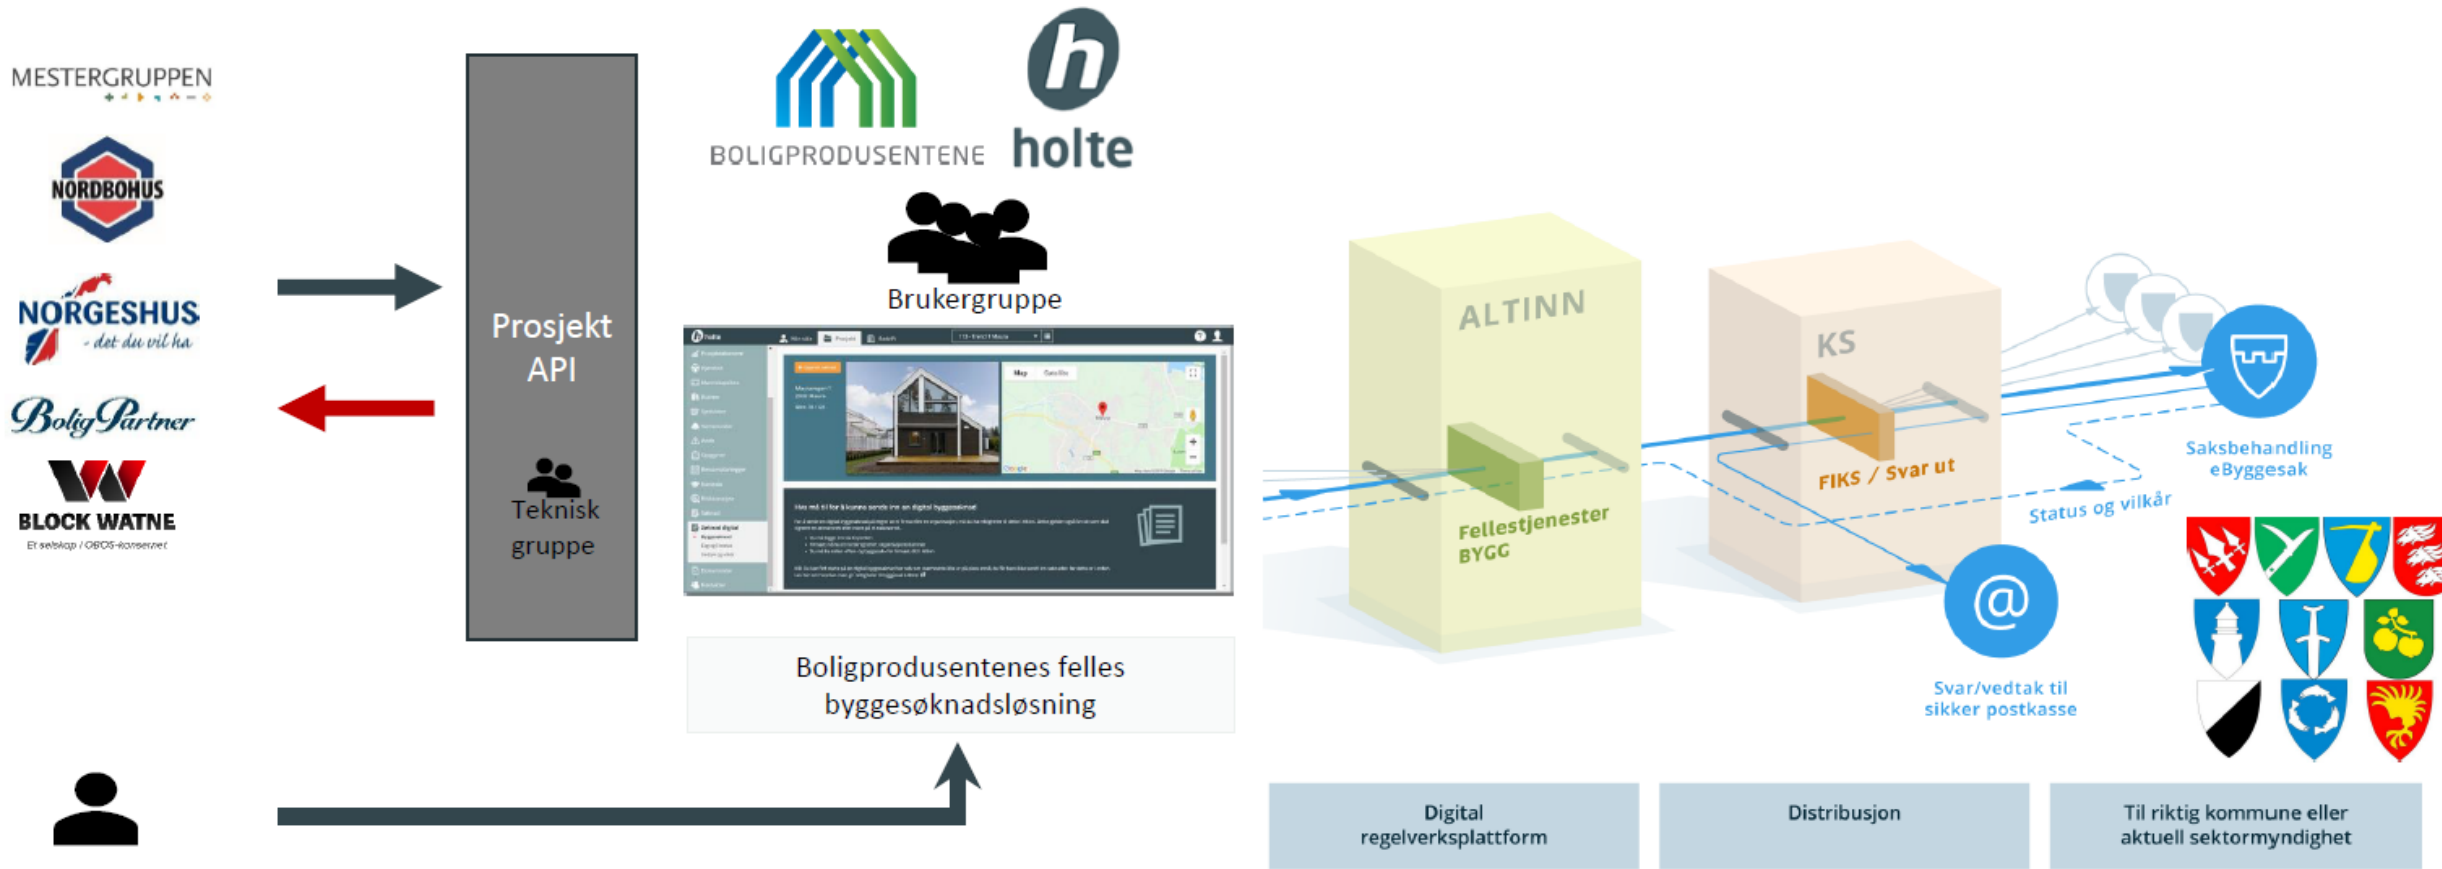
MESTERGRUPPEN

NORDBOHUS

NORGESHUS
- det du vil ha

BoligPartner

BLOCK WATNE
Et selskap i OBOS-konsernet

Prosjekt API

Teknisk gruppe

BOLIGPRODUSENTENE

holte

Brukergruppe

Boligprodusentenes felles byggesøknadsløsning

ALTINN

Fellestjenester BYGG

KS

FIKS / Svar ut

Saksbehandling eByggesak

Status og vilkår

Svar/vedtak til sikker postkasse

Digital regelverksplattform

Distribusjon

Til riktig kommune eller aktuell sektormyndighet